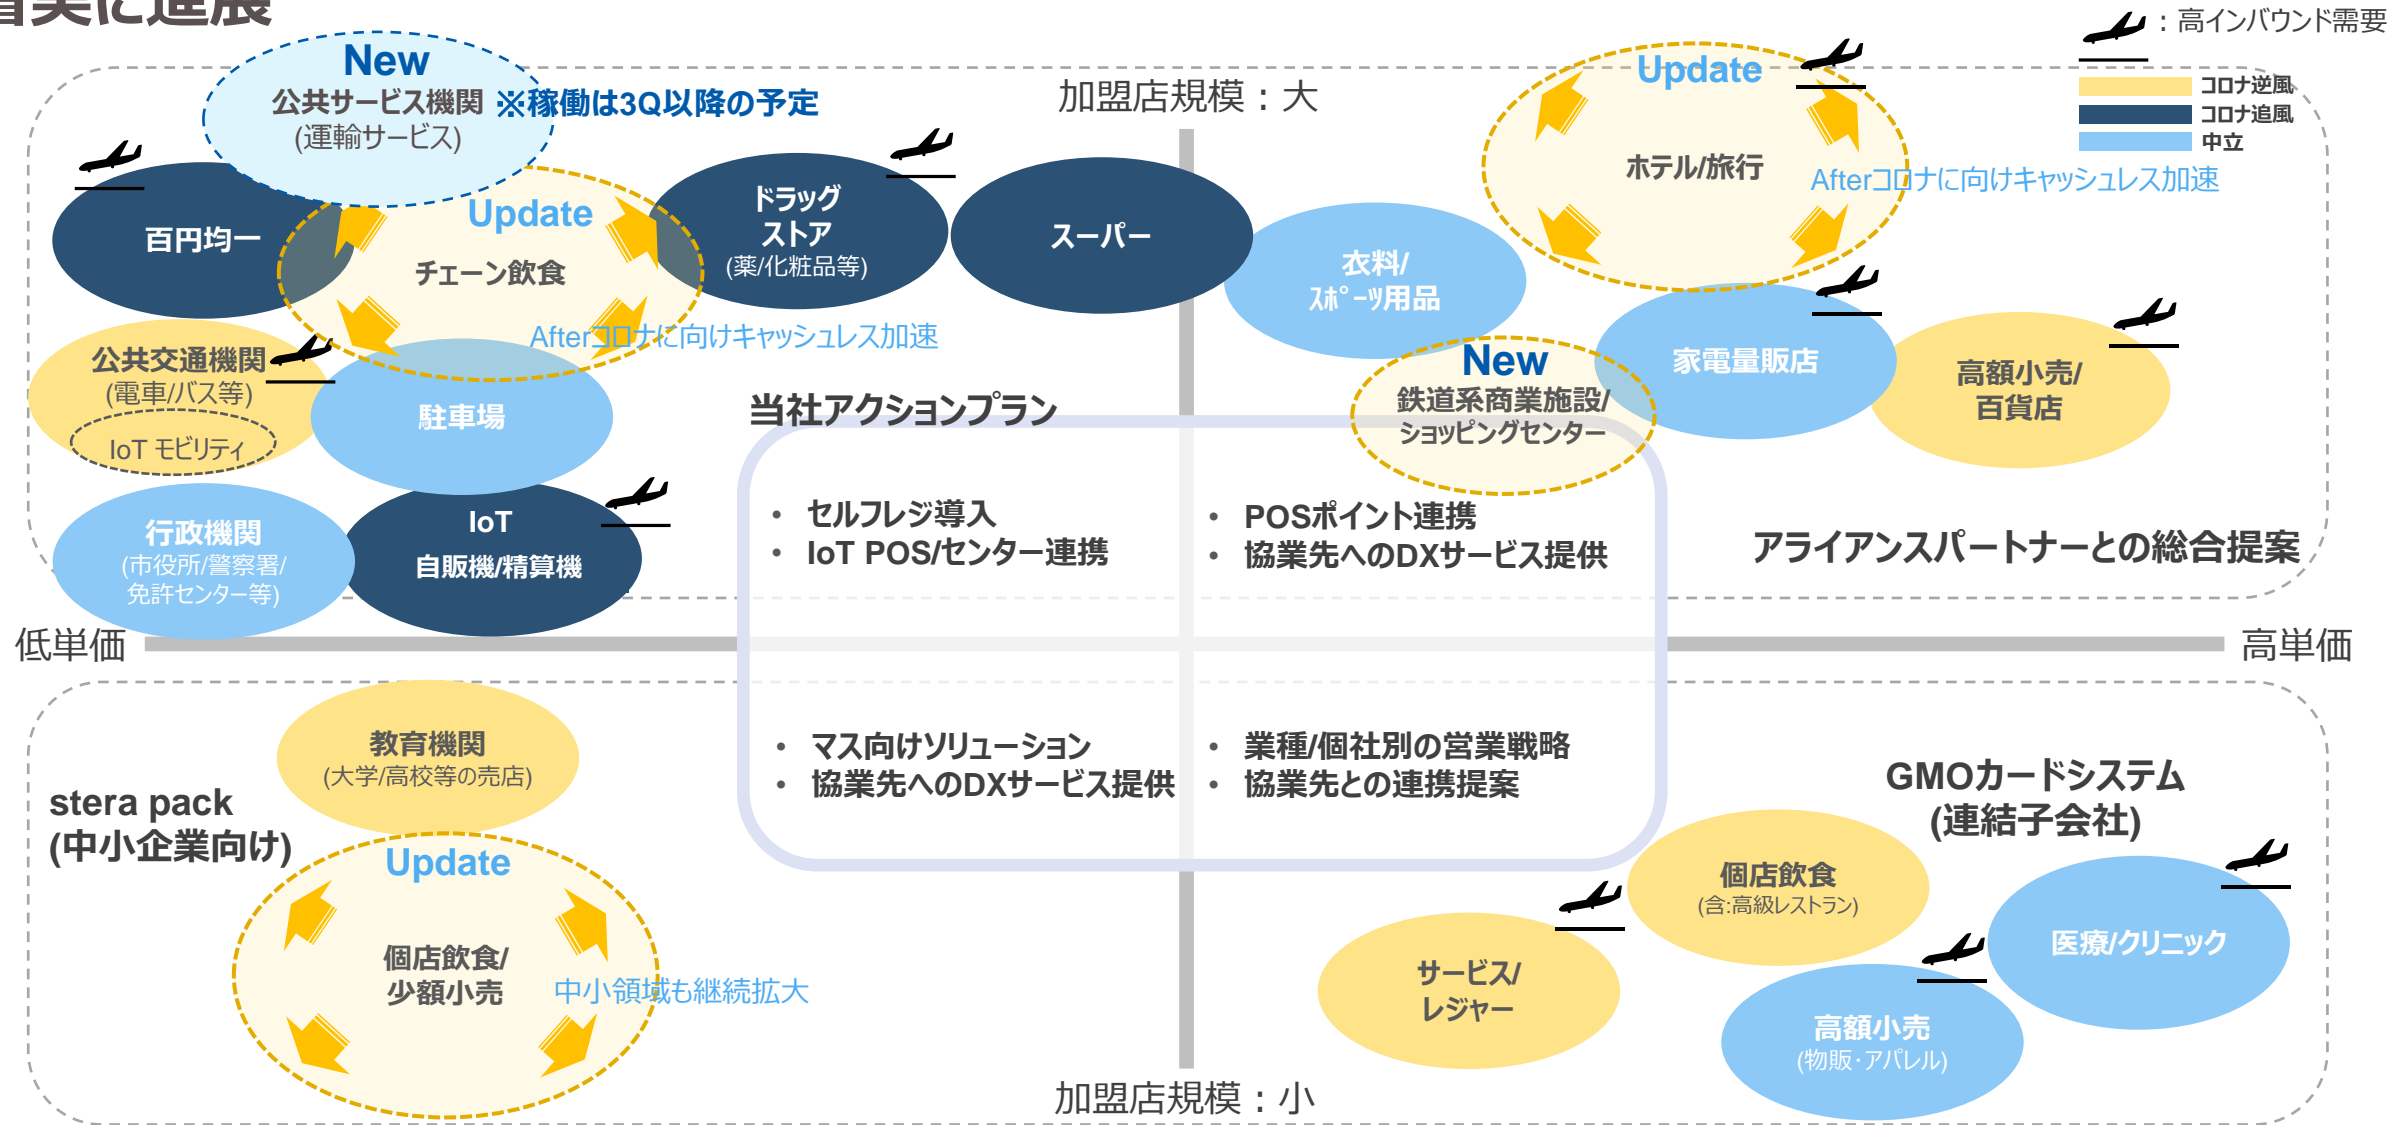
：高インバウンド需要
コロナ逆風
コロナ追風
中立

New
公共サービス機関 ※稼働は3Q以降の予定
(運輸サービス)

加盟店規模：大

Update
ホテル/旅行
Afterコロナに向けキャッシュレス加速

百円均一
Update
チェーン飲食
Afterコロナに向けキャッシュレス加速
ドラッグストア
(薬/化粧品等)
スーパー
衣料/スポーツ用品
家電量販店
高額小売/百貨店
New
鉄道系商業施設/ショッピングセンター

公共交通機関
(電車/バス等)
IoT モビリティ
駐車場
当社アクションプラン
行政機関
(市役所/警察署/免許センター等)
IoT
自販機/精算機

• セルフレジ導入
• IoT POS/センター連携
• POSポイント連携
• 協業先へのDXサービス提供
アライアンスパートナーとの総合提案

低単価
高単価

教育機関
(大学/高校等の売店)
stera pack
(中小企業向け)
• マス向けソリューション
• 協業先へのDXサービス提供
• 業種/個社別の営業戦略
• 協業先との連携提案
GMOカードシステム
(連結子会社)
Update
個店飲食/少額小売
中小領域も継続拡大
個店飲食
(含:高級レストラン)
サービス/レジャー
医療/クリニック
高額小売
(物販･アパレル)

加盟店規模：小